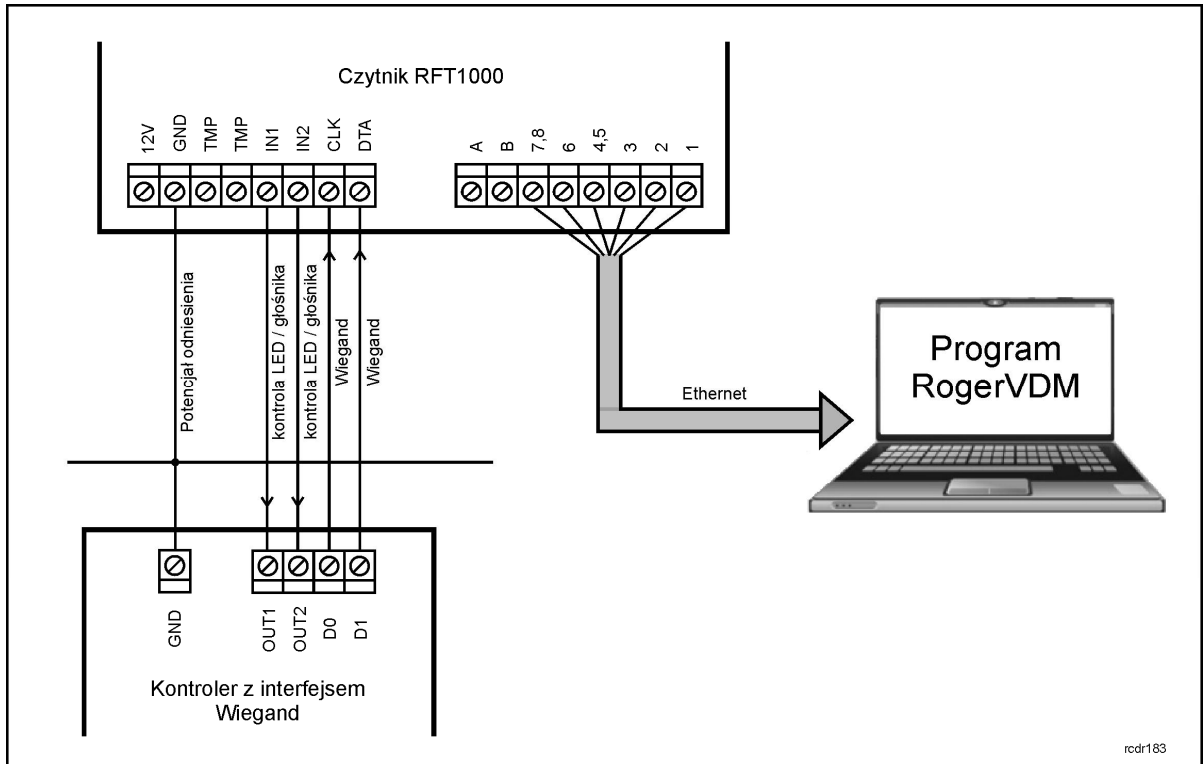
Czytnik RFT1000

12V GND TMP TMP IN1 IN2 CLK DTA

A B 7,8 6 4,5 3 2 1

Potencjał odniesienia

kontrola LED / głośnika

kontrola LED / głośnika

Wiegand

Wiegand

Ethernet

Program RogerVDM

GND

OUT1 OUT2 D0 D1

Kontroler z interfejsem Wiegand

rcdr183